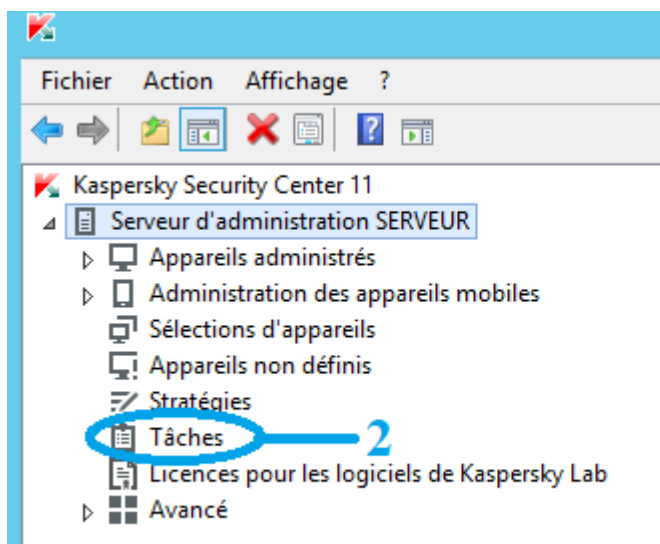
Fichier Action Affichage ?

Kaspersky Security Center 11
Serveur d'administration SERVEUR
Appareils administrés
Administration des appareils mobiles
Sélections d'appareils
Appareils non définis
Stratégies
Tâches
2
Licences pour les logiciels de Kaspersky Lab
Avancé